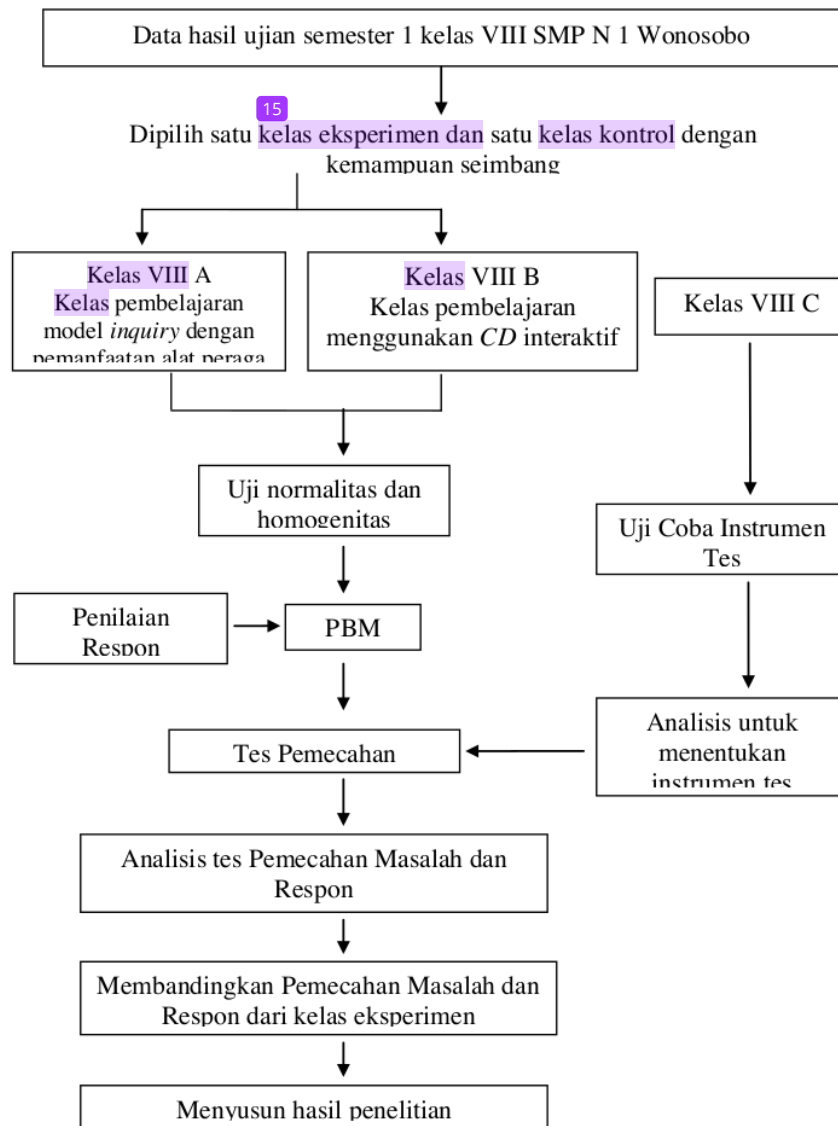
Data hasil ujian semester 1 kelas VIII SMP N 1 Wonosobo

15

Dipilih satu kelas eksperimen dan satu kelas kontrol dengan kemampuan seimbang

Kelas VIII A
Kelas pembelajaran model *inquiry* dengan pemanfaatan alat peraga

Kelas VIII B
Kelas pembelajaran menggunakan *CD* interaktif

Kelas VIII C

Uji normalitas dan homogenitas

Uji Coba Instrumen Tes

Penilaian Respon

PBM

Analisis untuk menentukan instrumen tes

Tes Pemecahan

Analisis tes Pemecahan Masalah dan Respon

Membandingkan Pemecahan Masalah dan Respon dari kelas eksperimen

Menyusun hasil penelitian